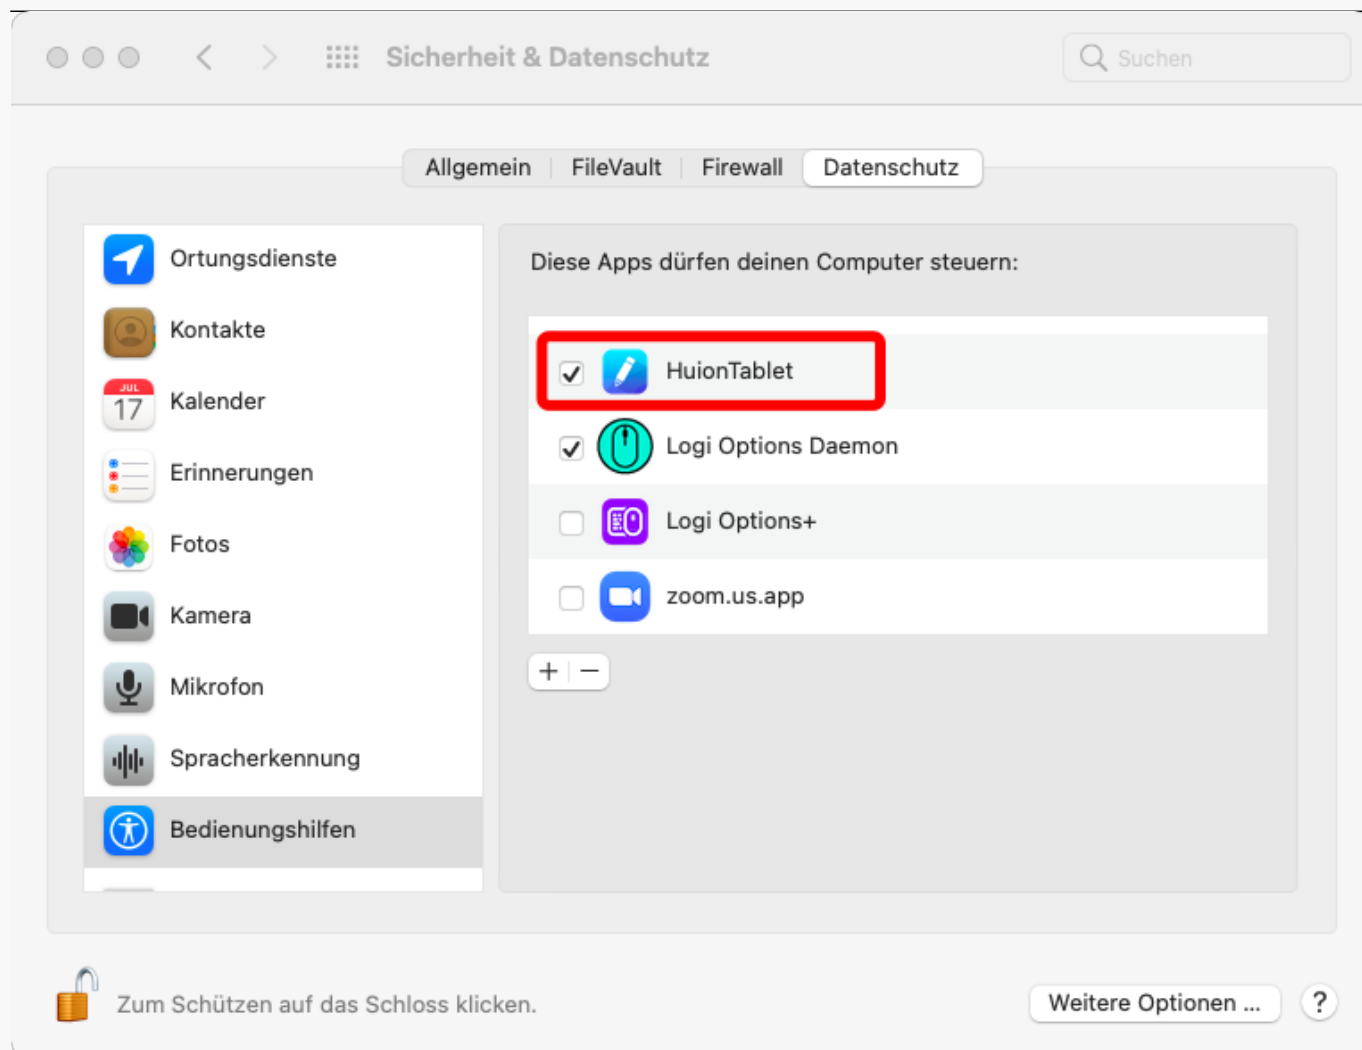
Sicherheit & Datenschutz

Suchen

Allgemein | FileVault | Firewall | Datenschutz

Ortungsdienste
Kontakte
JUL 17 Kalender
Erinnerungen
Fotos
Kamera
Mikrofon
Spracherkennung
Bedienungshilfen

Diese Apps dürfen deinen Computer steuern:

HuionTablet
Logi Options Daemon
Logi Options+
zoom.us.app

+ −

Zum Schützen auf das Schloss klicken.

Weitere Optionen ...

?